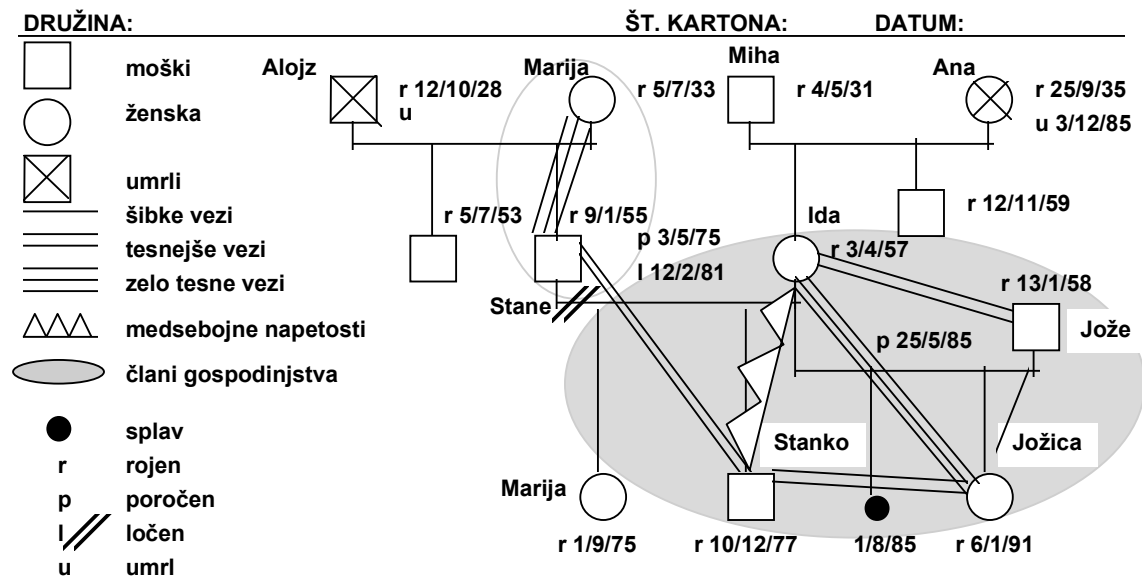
DRUŽINA: ŠT. KARTONA: DATUM:

moški
ženska
umrli
šibke vezi
tesnejše vezi
zelo tesne vezi
medsebojne napetosti
člani gospodinjstva
splav
r rojen
p poročen
l ločen
u umrl

Alojz r 12/10/28 u
Marija r 5/7/33
Miha r 4/5/31
Ana r 25/9/35 u 3/12/85
r 5/7/53
r 9/1/55 p 3/5/75 l 12/2/81
Stane
Ida r 3/4/57
r 12/11/59
r 13/1/58
Jože
p 25/5/85
Stanko
Jožica
Marija r 1/9/75
r 10/12/77
1/8/85
r 6/1/91